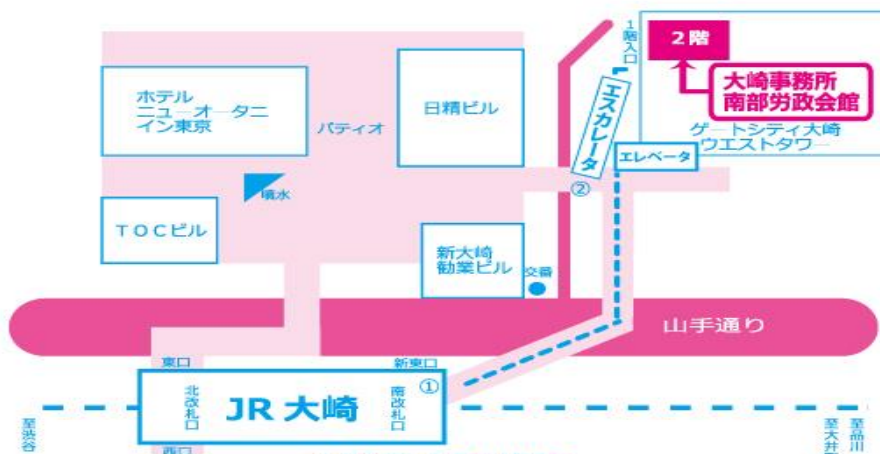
1階入口

2階

大崎事務所
南部労政会館

ホテル
ニューオータニ
イン東京

パティオ

日精ビル

エスカレータ

ゲートシティ大崎
ウエストタワー

噴水

エレベータ

②

TOCビル

新大崎
勧業ビル

交番

山手通り

東口

新東口

北改札口

JR 大崎

南改札口

①

至渋谷

西口

至大井町

至品川